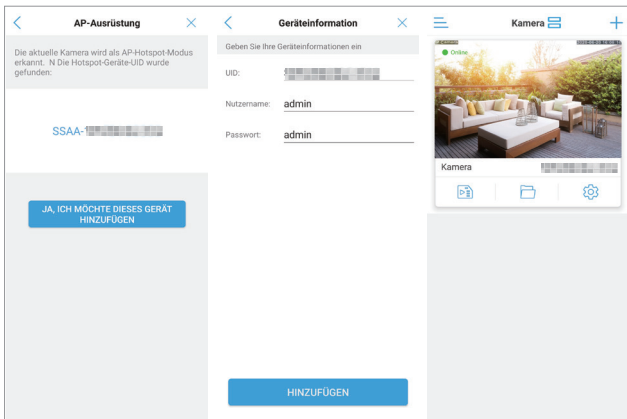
AP-Ausrüstung

Die aktuelle Kamera wird als AP-Hotspot-Modus erkannt. N Die Hotspot-Geräte-UID wurde gefunden:

SSAA-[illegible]

JA, ICH MÖCHTE DIESES GERÄT HINZUFÜGEN

Geräteinformation

Geben Sie Ihre Geräteinformationen ein

UID: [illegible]

Nutzername: admin

Passwort: admin

HINZUFÜGEN

Kamera

Online

Kamera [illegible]